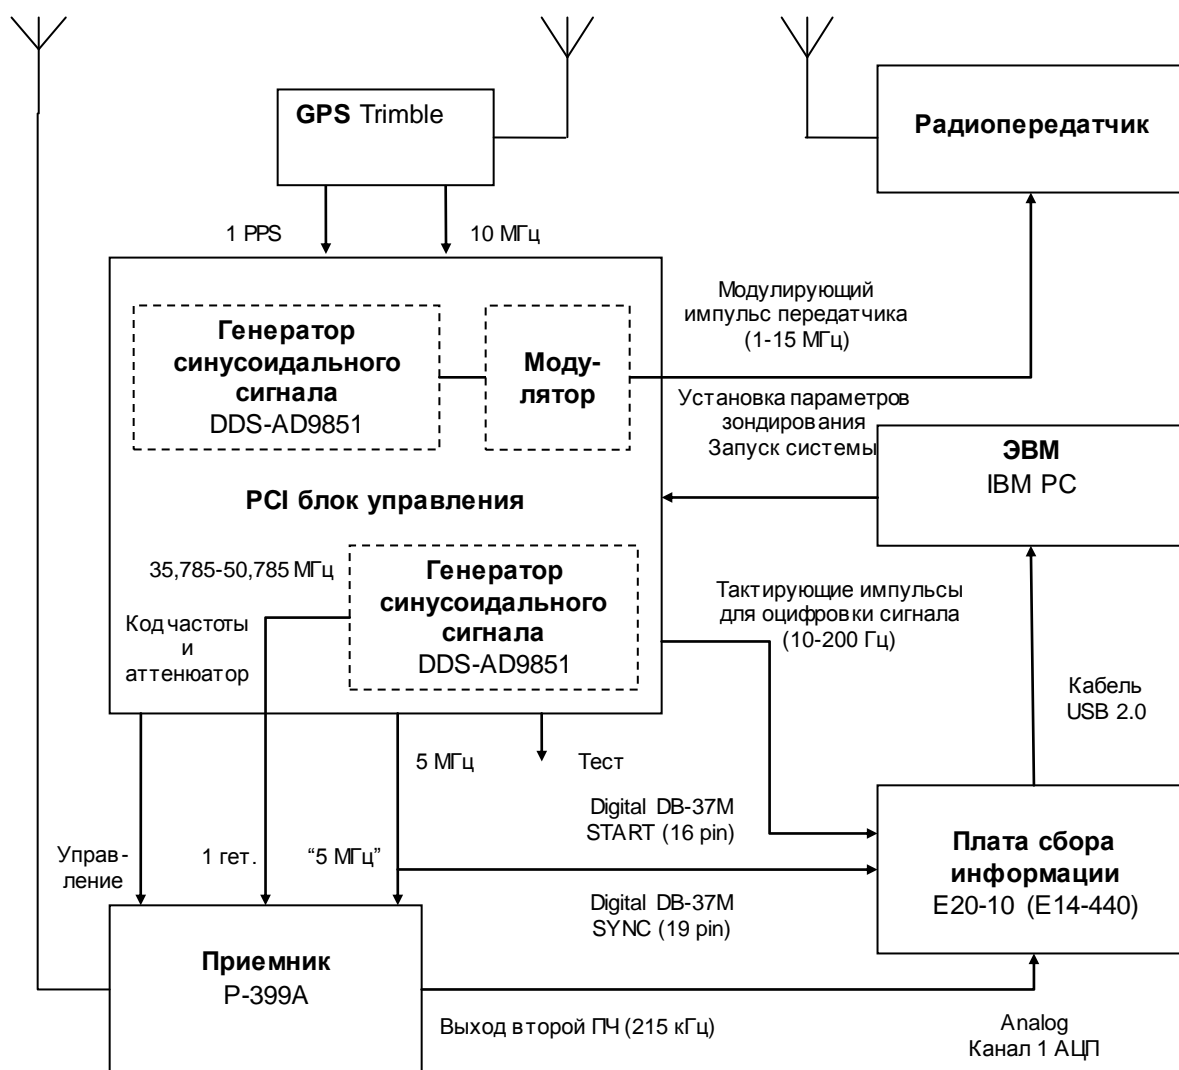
GPS Trimble

Радиопередатчик

1 PPS

10 МГц

Модулирующий импульс передатчика (1-15 МГц)

Генератор синусоидального сигнала DDS-AD9851

Модулятор

Установка параметров зондирования
Запуск системы

ЭВМ
IBM PC

PCI блок управления

35,785-50,785 МГц

Генератор синусоидального сигнала DDS-AD9851

Тактирующие импульсы для оцифровки сигнала (10-200 Гц)

Код частоты и аттенюатор

Кабель USB 2.0

5 МГц

Тест

Digital DB-37M START (16 pin)

Плата сбора информации
E20-10 (E14-440)

Управление

1 гет.

"5 МГц"

Digital DB-37M SYNC (19 pin)

Приемник
Р-399А

Выход второй ПЧ (215 кГц)

Analog
Канал 1 АЦП